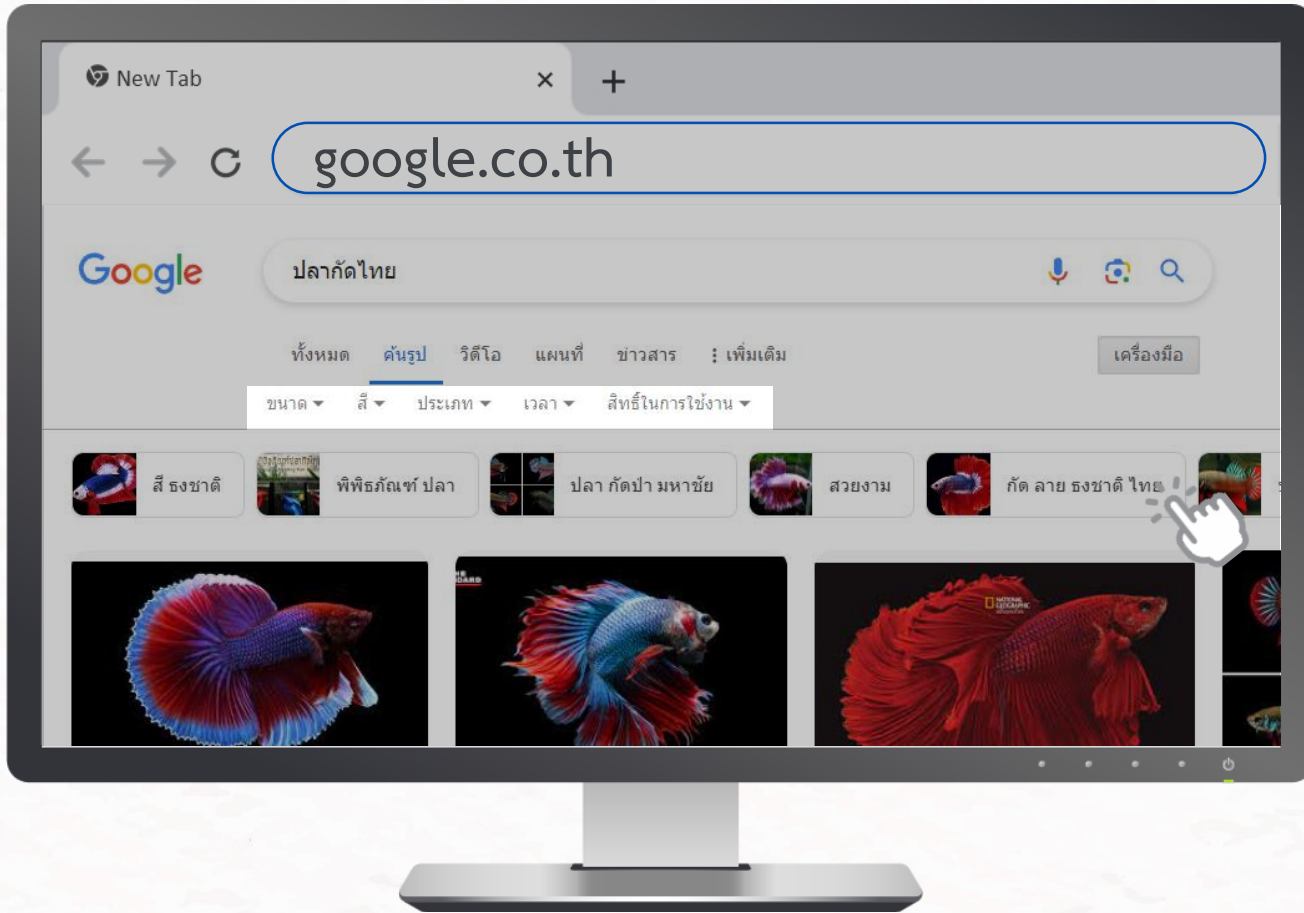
New Tab ×  +

google.co.th

Google

ปลากัดไทย

ทั้งหมด ค้นรูป วิดีโอ แผนที่ ข่าวสาร ⋮ เพิ่มเติม เครื่องมือ

ขนาด ▾ สี ▾ ประเภท ▾ เวลา ▾ สิทธิ์ในการใช้งาน ▾

สี ธงชาติ พิพิธภัณฑ์ ปลา ปลา กัดป่า มหาชัย สวยงาม กัด ลาย ธงชาติ ไทย

NATIONAL GEOGRAPHIC